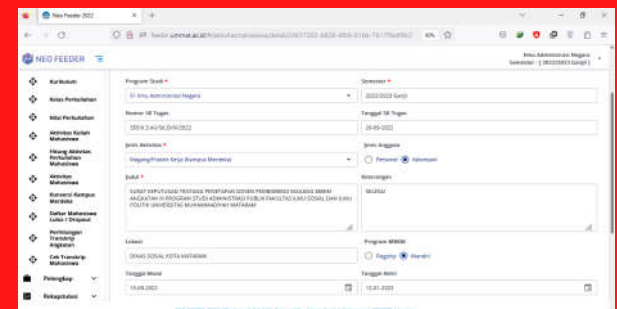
Neo Feeder 2022

feeder.ummat.ac.id/aktivitas-mahasiswa/detail/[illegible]

60%

NEO FEEDER

Ilmu Administrasi Negara
Semester : [ 20222023 Ganjil ]

Kurikulum

Kelas Perkuliahan

Nilai Perkuliahan

Aktivitas Kuliah Mahasiswa

Bidang Aktivitas Perkuliahan Mahasiswa

Aktivitas Mahasiswa

Konversi Kampus Merdeka

Daftar Mahasiswa Lulus / Drop out

Perhitungan Transkrip Angkatan

Cek Transkrip Mahasiswa

Pelengkap

Rekapitulasi

Program Studi *
S1 Ilmu Administrasi Negara

Semester *
2022/2023 Ganjil

Nomor SK Tugas
555/II.3.AU/SK/2022

Tanggal SK Tugas
26-09-2022

Jenis Aktivitas *
Magang/Praktik Kerja (Kampus Merdeka)

Jenis Anggota
Personal Kelompok

Judul *
SURAT KEPUTUSAN TENTANG PENETAPAN DOSEN PEMBIMBING MAGANG MBKM ANGKATAN III PROGRAM STUDI ADMINISTRASI PUBLIK FAKULTAS ILMU SOSIAL DAN ILMU POLITIK UNIVERSITAS MUHAMMADIYAH MATARAM

Keterangan
SELESAI

Lokasi
DINAS SOSIAL KOTA MATARAM

Program MBKM
Flagship Mandiri

Tanggal Mulai
15-08-2022

Tanggal Akhir
12-01-2023